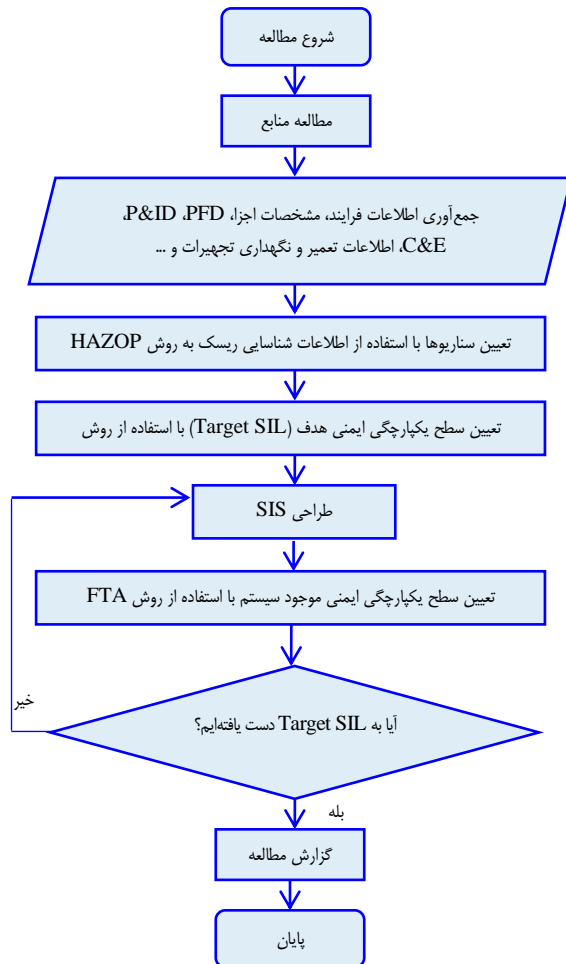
شروع مطالعه

مطالعه منابع

جمع‌آوری اطلاعات فرایند، مشخصات اجزا، PFD، P&ID، C&E، اطلاعات تعمیر و نگهداری تجهیزات و ...

تعیین سناریوها با استفاده از اطلاعات شناسایی ریسک به روش HAZOP

تعیین سطح یکپارچگی ایمنی هدف (Target SIL) با استفاده از روش

طراحی SIS

تعیین سطح یکپارچگی ایمنی موجود سیستم با استفاده از روش FTA

خیر

آیا به Target SIL دست یافته‌ایم؟

بله

گزارش مطالعه

پایان